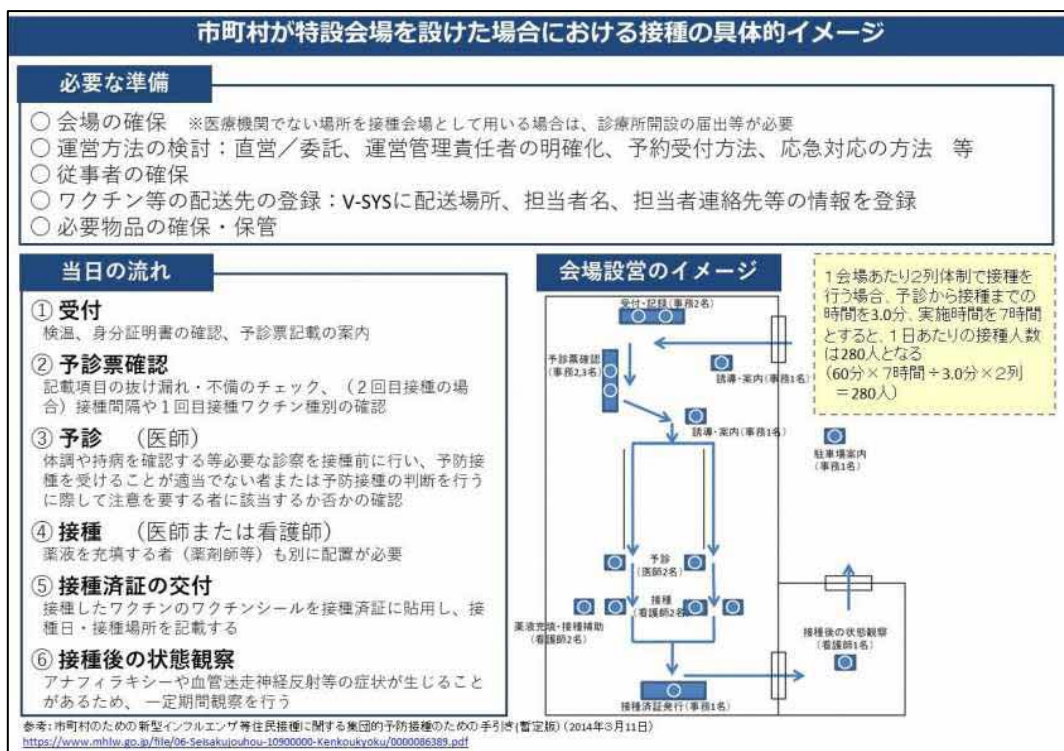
市町村が特設会場を設けた場合における接種の具体的イメージ

必要な準備

○ 会場の確保 ※医療機関でない場所を接種会場として用いる場合は、診療所開設の届出等が必要
○ 運営方法の検討：直営／委託、運営管理責任者の明確化、予約受付方法、応急対応の方法 等
○ 従事者の確保
○ ワクチン等の配送先の登録：V-SYSに配送場所、担当者名、担当者連絡先等の情報を登録
○ 必要物品の確保・保管

当日の流れ

① 受付
検温、身分証明書の確認、予診票記載の案内

② 予診票確認
記載項目の抜け漏れ・不備のチェック、（2回目接種の場合）接種間隔や1回目接種ワクチン種別の確認

③ 予診 （医師）
体調や持病を確認する等必要な診察を接種前に行い、予防接種を受けることが適当でない者または予防接種の判断を行うに際して注意を要する者に該当するか否かの確認

④ 接種 （医師または看護師）
薬液を充填する者（薬剤師等）も別に配置が必要

⑤ 接種済証の交付
接種したワクチンのワクチンシールを接種済証に貼用し、接種日・接種場所を記載する

⑥ 接種後の状態観察
アナフィラキシーや血管迷走神経反射等の症状が生じることがあるため、一定期間観察を行う

会場設営のイメージ

受付・記録（事務2名）
予診票確認（事務2,3名）
誘導・案内（事務1名）
誘導・案内（事務1名）
駐車場案内（事務1名）
予診（医師2名）
接種（看護師2名）
薬液充填・接種補助（看護師2名）
接種後の状態観察（看護師1名）
接種済証発行（事務1名）

1会場あたり2列体制で接種を行う場合、予診から接種までの時間を3.0分、実施時間を7時間とすると、1日あたりの接種人数は280人となる
（60分×7時間÷3.0分×2列＝280人）

参考：市町村のための新型インフルエンザ等住民接種に関する集団的予防接種のための手引き(暫定版)（2014年3月11日）
https://www.mhlw.go.jp/file/06-Seisakujouhou-10900000-Kenkoukyoku/0000086389.pdf